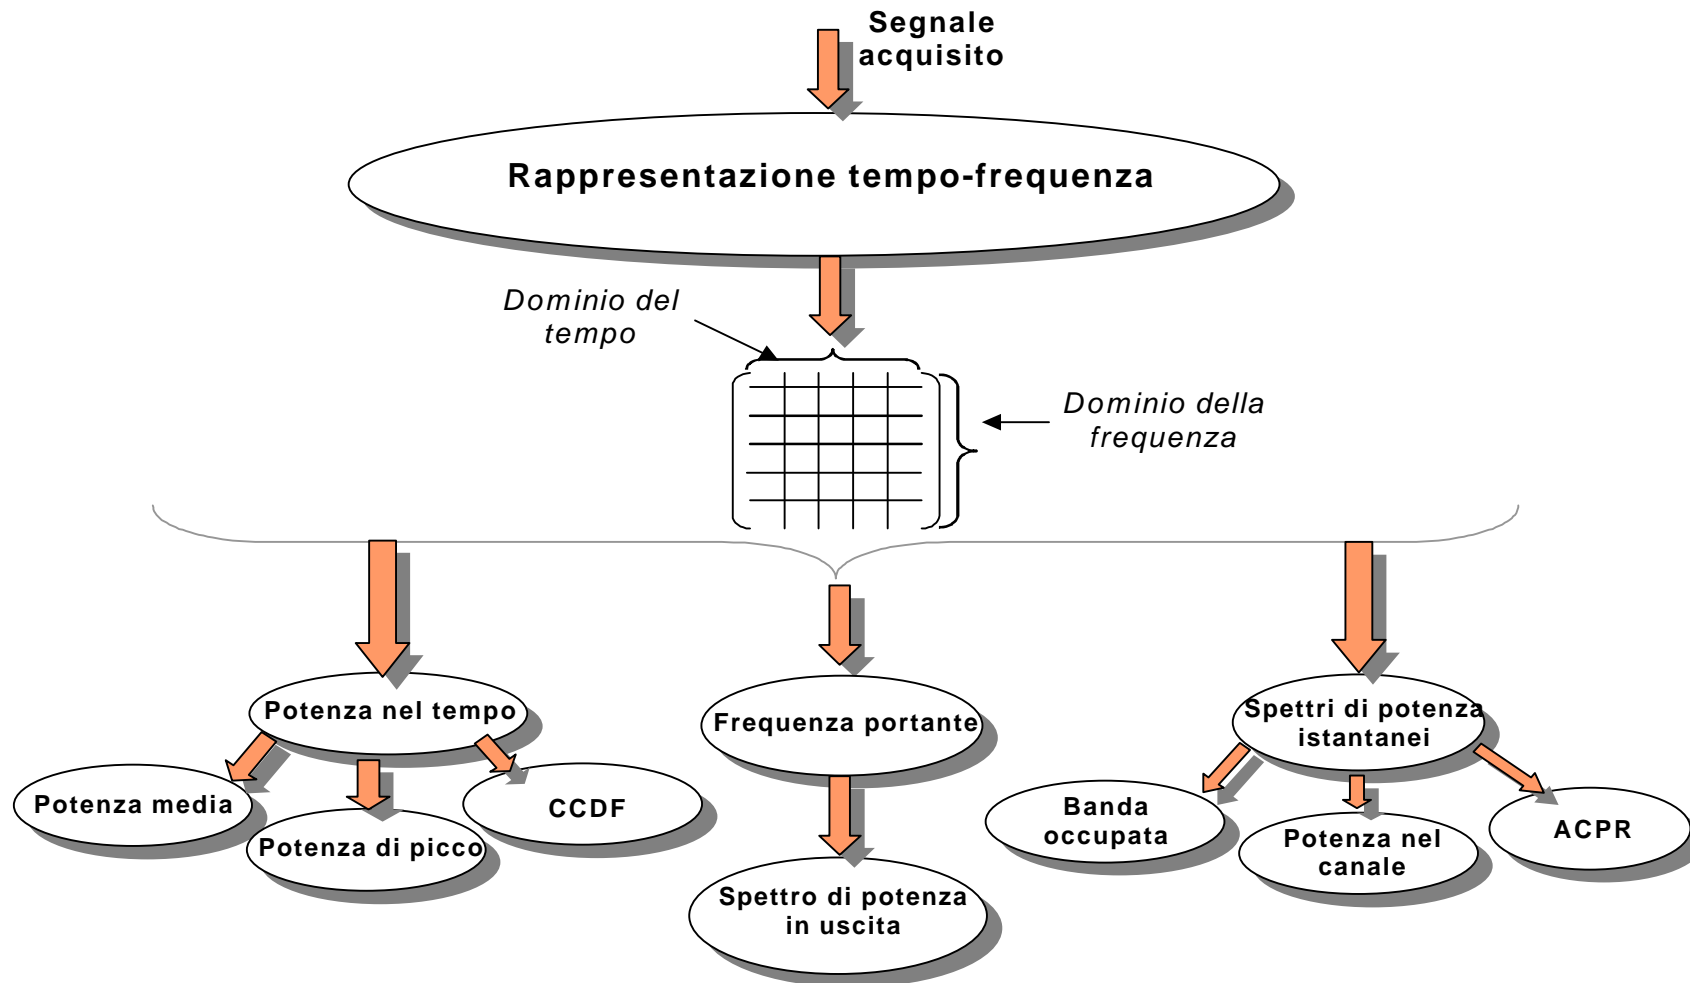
Segnale acquisito

Rappresentazione tempo-frequenza

Dominio del tempo

Dominio della frequenza

Potenza nel tempo

Potenza media

Potenza di picco

CCDF

Frequenza portante

Spettro di potenza in uscita

Spettri di potenza istantanei

Banda occupata

Potenza nel canale

ACPR